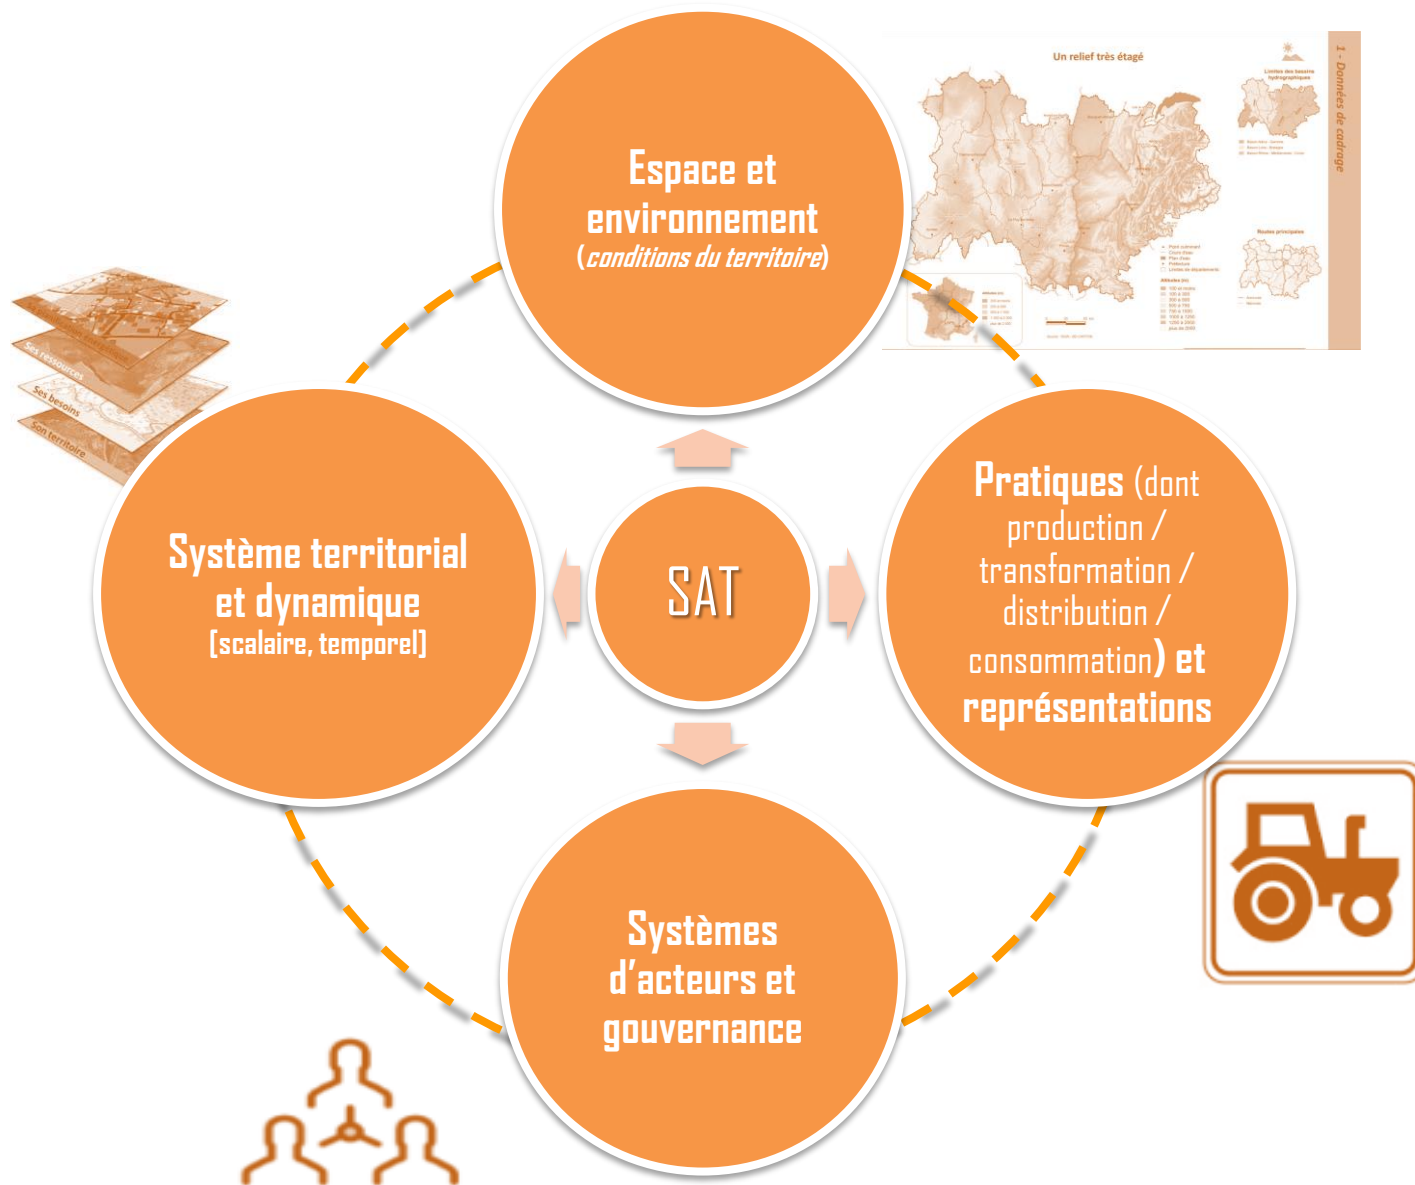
Espace et environnement
(conditions du territoire)

Un relief très étagé

1 - Données de cadrage

Système territorial et dynamique
(scalaire, temporel)

SAT

Pratiques (dont production / transformation / distribution / consommation) et représentations

Systèmes d'acteurs et gouvernance

Ses ressources
Ses besoins
Son territoire